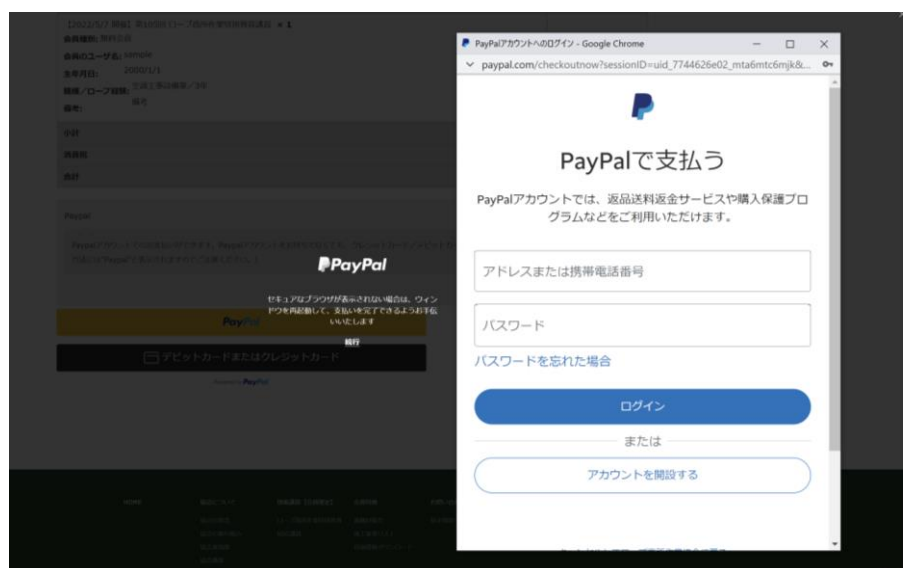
【2022/5/7 開催】第10回ロープ高所作業特別教育講習 × 1
会員種別: 無料会員
会員のユーザ名: sample
生年月日: 2000/1/1
職種/ロープ経験: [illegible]
備考: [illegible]

小計
消費税
合計

Paypal

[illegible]

PayPal

セキュアなブラウザが表示されない場合は、ウィンドウを再起動して、支払いを完了できるようお手伝いいたします

続行

PayPal

デビットカードまたはクレジットカード

Powered by PayPal

PayPalアカウントへのログイン - Google Chrome
paypal.com/checkoutnow?sessionID=uid_7744626e02_mta6mtc6mjk&...

PayPalで支払う

PayPalアカウントでは、返品送料返金サービスや購入保護プログラムなどをご利用いただけます。

アドレスまたは携帯電話番号

パスワード

パスワードを忘れた場合

ログイン

または

アカウントを開設する

HOME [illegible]